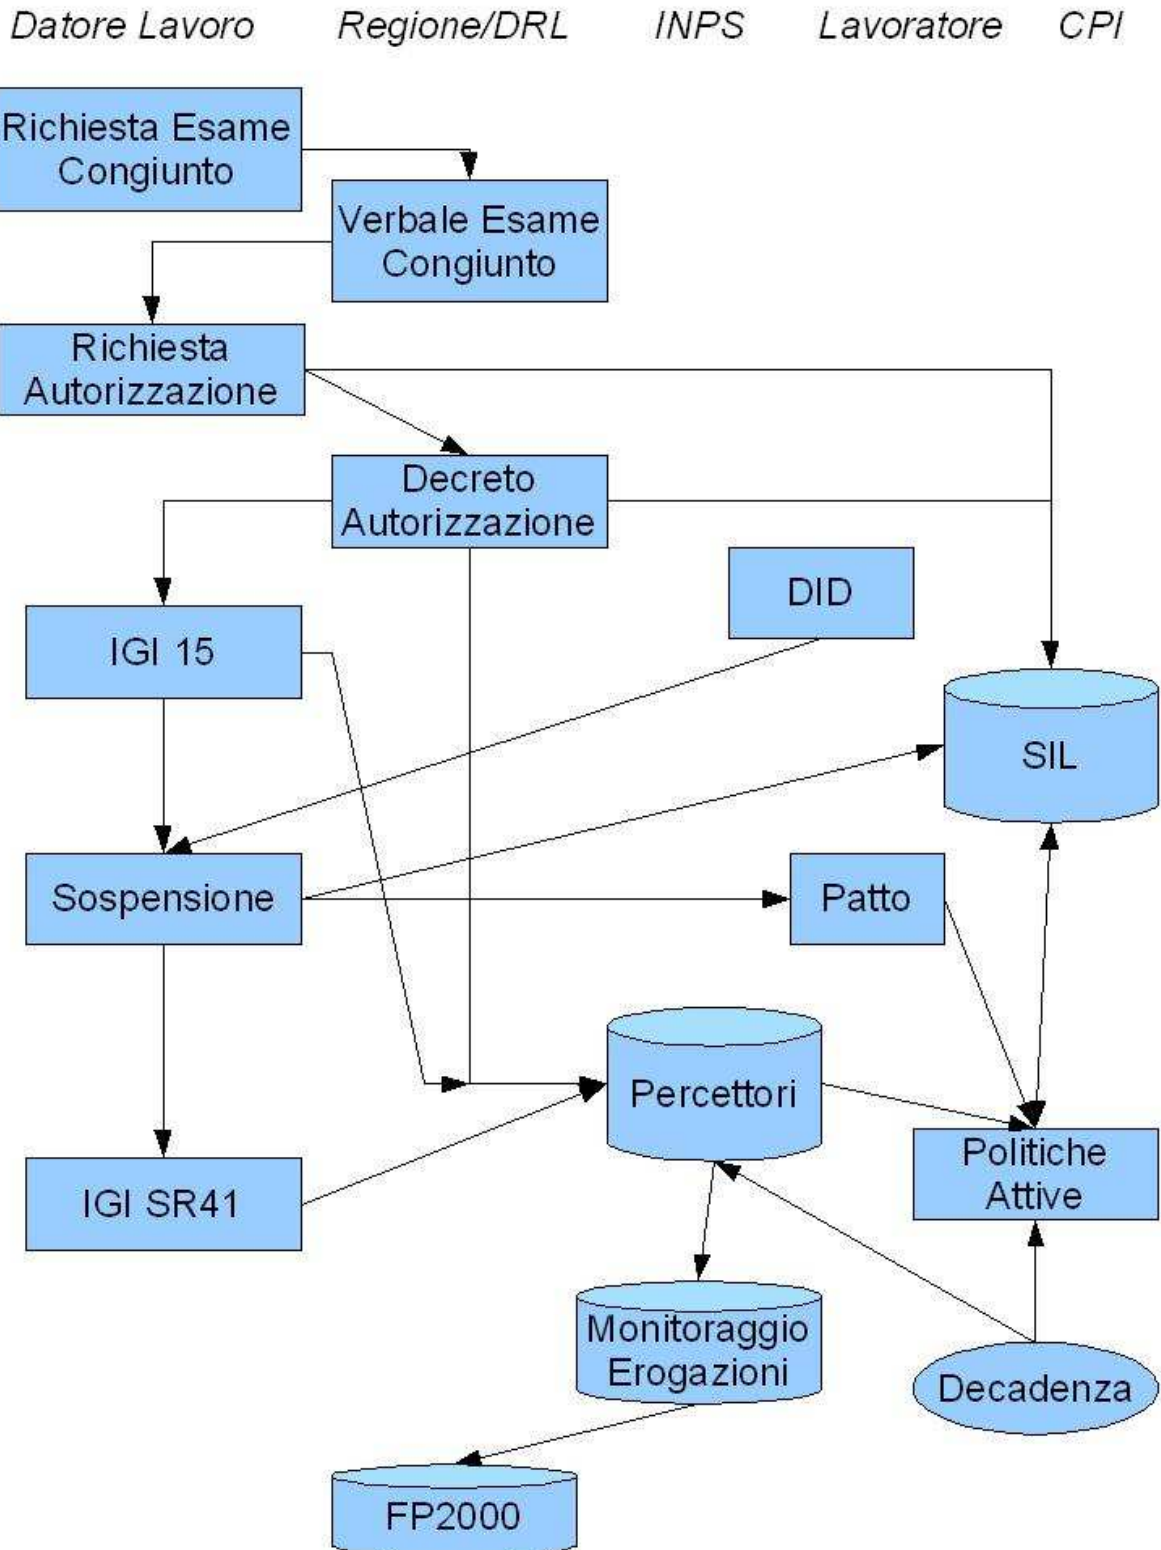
Datore Lavoro Regione/DRL INPS Lavoratore CPI

Richiesta Esame Congiunto

Verbale Esame Congiunto

Richiesta Autorizzazione

Decreto Autorizzazione

DID

IGI 15

SIL

Sospensione

Patto

Percettori

Politiche Attive

IGI SR41

Monitoraggio Erogazioni

Decadenza

FP2000